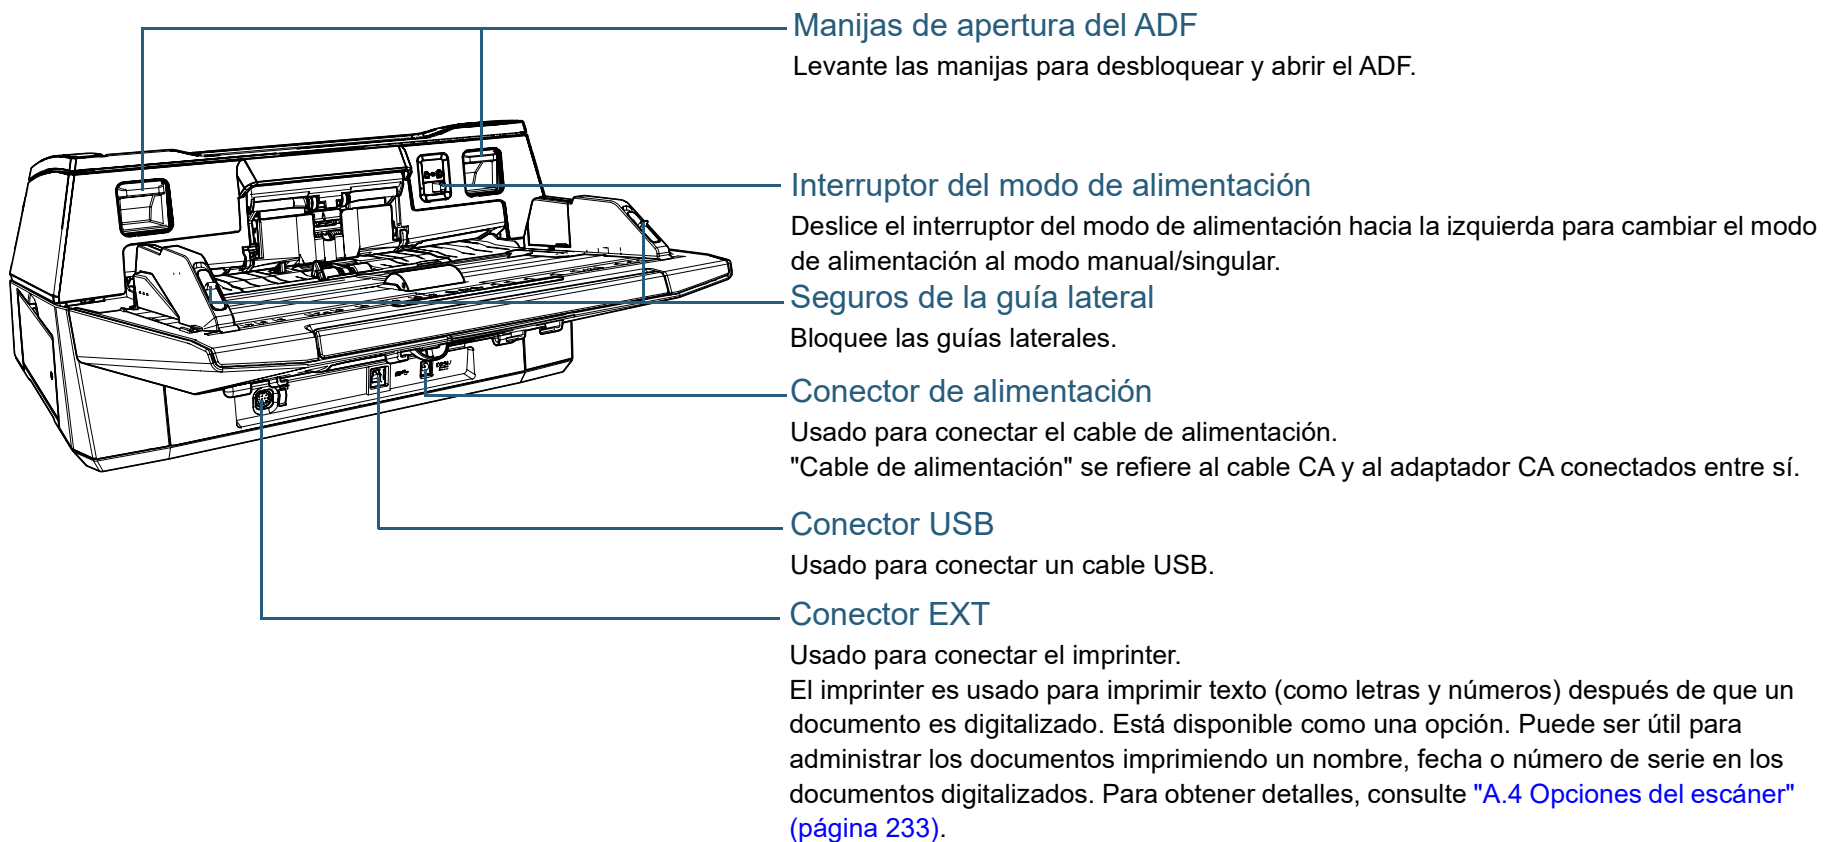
Manijas de apertura del ADF
Levante las manijas para desbloquear y abrir el ADF.

Interruptor del modo de alimentación
Deslice el interruptor del modo de alimentación hacia la izquierda para cambiar el modo de alimentación al modo manual/singular.

Seguros de la guía lateral
Bloquee las guías laterales.

Conector de alimentación
Usado para conectar el cable de alimentación.
"Cable de alimentación" se refiere al cable CA y al adaptador CA conectados entre sí.

Conector USB
Usado para conectar un cable USB.

Conector EXT
Usado para conectar el imprinter.
El imprinter es usado para imprimir texto (como letras y números) después de que un documento es digitalizado. Está disponible como una opción. Puede ser útil para administrar los documentos imprimiendo un nombre, fecha o número de serie en los documentos digitalizados. Para obtener detalles, consulte "A.4 Opciones del escáner" (página 233).